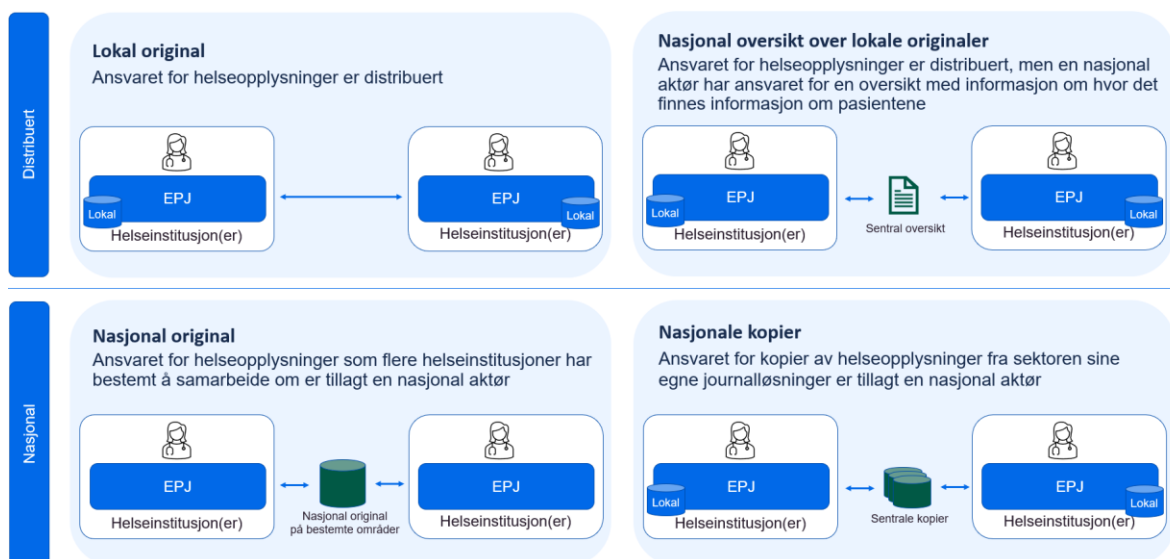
Distribuert

Lokal original
Ansvaret for helseopplysninger er distribuert

EPJ
Lokal
Helseinstitusjon(er)

EPJ
Lokal
Helseinstitusjon(er)

Nasjonal oversikt over lokale originaler
Ansvaret for helseopplysninger er distribuert, men en nasjonal aktør har ansvaret for en oversikt med informasjon om hvor det finnes informasjon om pasientene

EPJ
Lokal
Helseinstitusjon(er)

Sentral oversikt

EPJ
Lokal
Helseinstitusjon(er)

Nasjonal

Nasjonal original
Ansvaret for helseopplysninger som flere helseinstitusjoner har bestemt å samarbeide om er tillagt en nasjonal aktør

EPJ
Helseinstitusjon(er)

Nasjonal original på bestemte områder

EPJ
Helseinstitusjon(er)

Nasjonale kopier
Ansvaret for kopier av helseopplysninger fra sektoren sine egne journalløsninger er tillagt en nasjonal aktør

EPJ
Lokal
Helseinstitusjon(er)

Sentrale kopier

EPJ
Lokal
Helseinstitusjon(er)